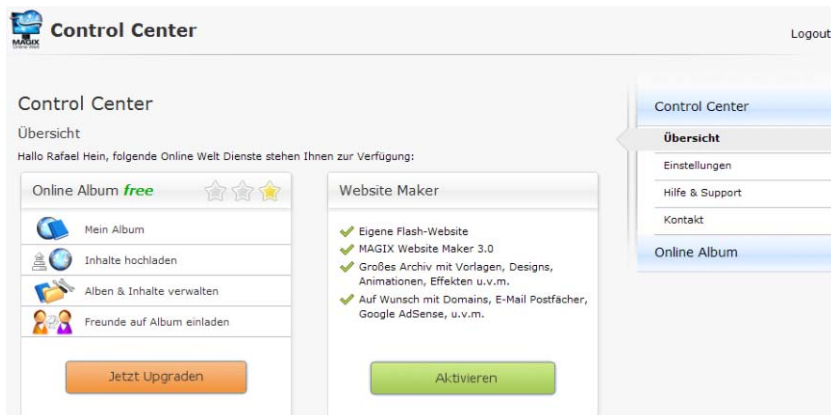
MAGIX

Control Center

Logout

Control Center

Übersicht

Hallo Rafael Hein, folgende Online Welt Dienste stehen Ihnen zur Verfügung:

Online Album free

Mein Album

Inhalte hochladen

Alben & Inhalte verwalten

Freunde auf Album einladen

Jetzt Upgraden

Website Maker

Eigene Flash-Website

MAGIX Website Maker 3.0

Großes Archiv mit Vorlagen, Designs, Animationen, Effekten u.v.m.

Auf Wunsch mit Domains, E-Mail Postfächer, Google AdSense, u.v.m.

Aktivieren

Control Center

Übersicht

Einstellungen

Hilfe & Support

Kontakt

Online Album